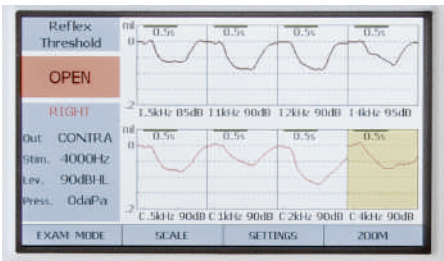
Reflex Threshold

OPEN

RIGHT

Out CONTRA
Stim. 4000Hz
Lev. 90dBHL
Press. 0daPa

ml
0
-2

0.5s
I.5kHz 85dB

0.5s
I 1kHz 90dB

0.5s
I 2kHz 90dB

0.5s
I 4kHz 95dB

ml
0
-2

0.5s
C.5kHz 90dB

0.5s
C 1kHz 90dB

0.5s
C 2kHz 90dB

0.5s
C 4kHz 90dB

EXAM MODE
SCALE
SETTINGS
ZOOM